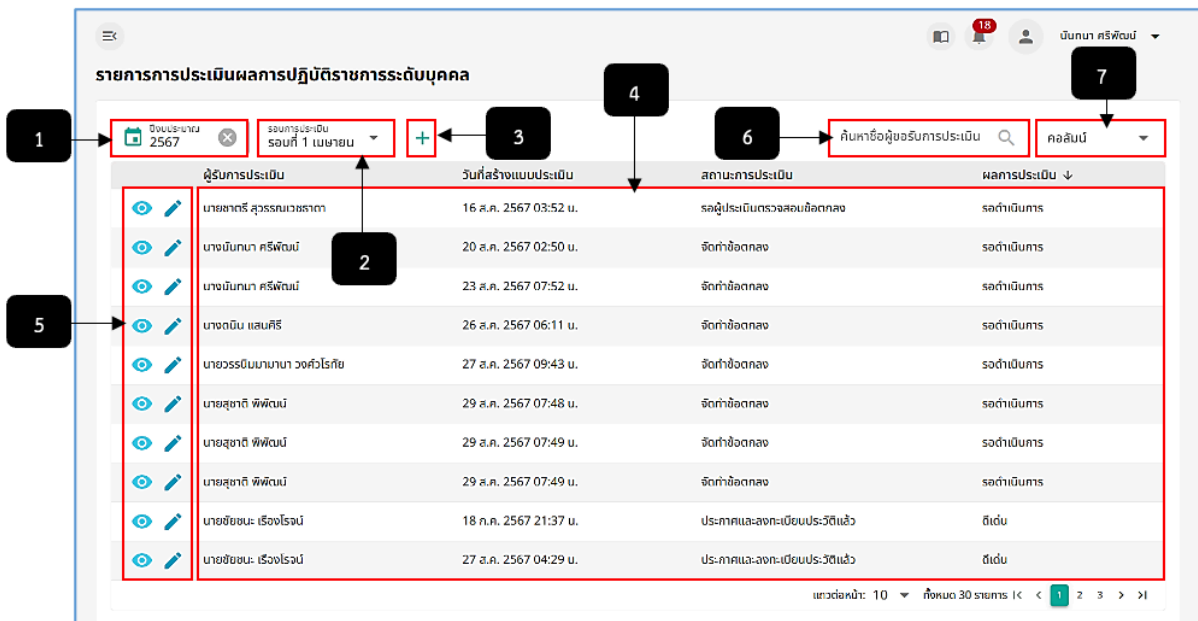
18 นันทนา ศรีพัฒน์

รายการการประเมินผลการปฏิบัติราชการระดับบุคคล

1

ปีงบประมาณ
2567

รอบการประเมิน
รอบที่ 1 เมษายน

+

3

4

6

ค้นหาชื่อผู้ขอรับการประเมิน

7

คอลัมน์

2

5

| ผู้รับการประเมิน | วันที่สร้างแบบประเมิน | สถานะการประเมิน | ผลการประเมิน ↓ |
|---|---|---|---|
| นายชาตรี สุวรรณเวชชาตา | 16 ส.ค. 2567 03:52 น. | รอผู้ประเมินตรวจสอบข้อตกลง | รอดำเนินการ |
| นางนันทนา ศรีพัฒน์ | 20 ส.ค. 2567 02:50 น. | จัดทำข้อตกลง | รอดำเนินการ |
| นางนันทนา ศรีพัฒน์ | 23 ส.ค. 2567 07:52 น. | จัดทำข้อตกลง | รอดำเนินการ |
| นางดนิน แสนศิริ | 26 ส.ค. 2567 06:11 น. | จัดทำข้อตกลง | รอดำเนินการ |
| นายวรรษิษมามานา วงศ์วโรภัย | 27 ส.ค. 2567 09:43 น. | จัดทำข้อตกลง | รอดำเนินการ |
| นายสุชาติ พิพัฒน์ | 29 ส.ค. 2567 07:48 น. | จัดทำข้อตกลง | รอดำเนินการ |
| นายสุชาติ พิพัฒน์ | 29 ส.ค. 2567 07:49 น. | จัดทำข้อตกลง | รอดำเนินการ |
| นายสุชาติ พิพัฒน์ | 29 ส.ค. 2567 07:49 น. | จัดทำข้อตกลง | รอดำเนินการ |
| นายชัยชนะ เรืองโรจน์ | 18 ก.ค. 2567 21:37 น. | ประกาศและลงทะเบียนประวัติแล้ว | ดีเด่น |
| นายชัยชนะ เรืองโรจน์ | 27 ส.ค. 2567 04:29 น. | ประกาศและลงทะเบียนประวัติแล้ว | ดีเด่น |

แถวต่อหน้า: 10 ทั้งหมด 30 รายการ 1 2 3